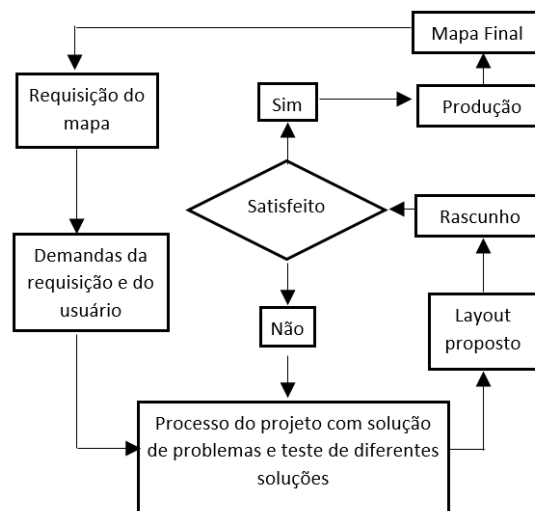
Mapa Final

Requisição do mapa

Sim

Produção

Satisfeito

Rascunho

Demandas da requisição e do usuário

Não

Layout proposto

Processo do projeto com solução de problemas e teste de diferentes soluções